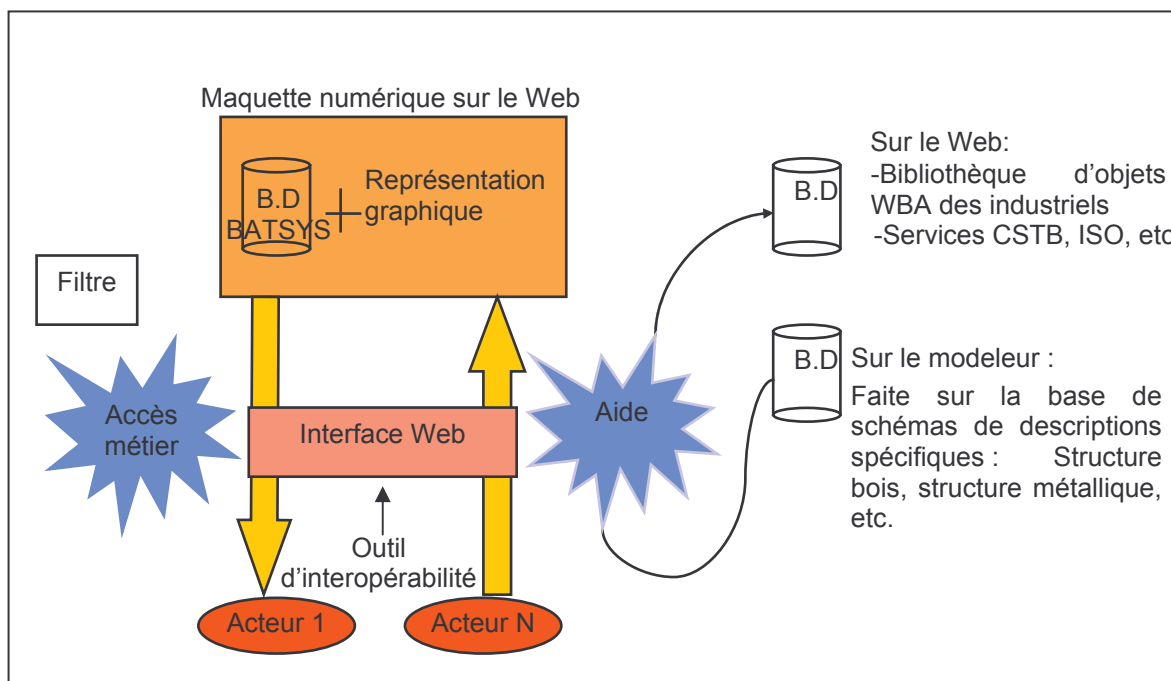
Maquette numérique sur le Web

B.D BATSYS + Représentation graphique

Filtre

Accès métier

Interface Web

Aide

Outil d'interopérabilité

Acteur 1

Acteur N

B.D

Sur le Web:
-Bibliothèque d'objets WBA des industriels
-Services CSTB, ISO, etc

B.D

Sur le modeleur :
Faite sur la base de schémas de descriptions spécifiques : Structure bois, structure métallique, etc.